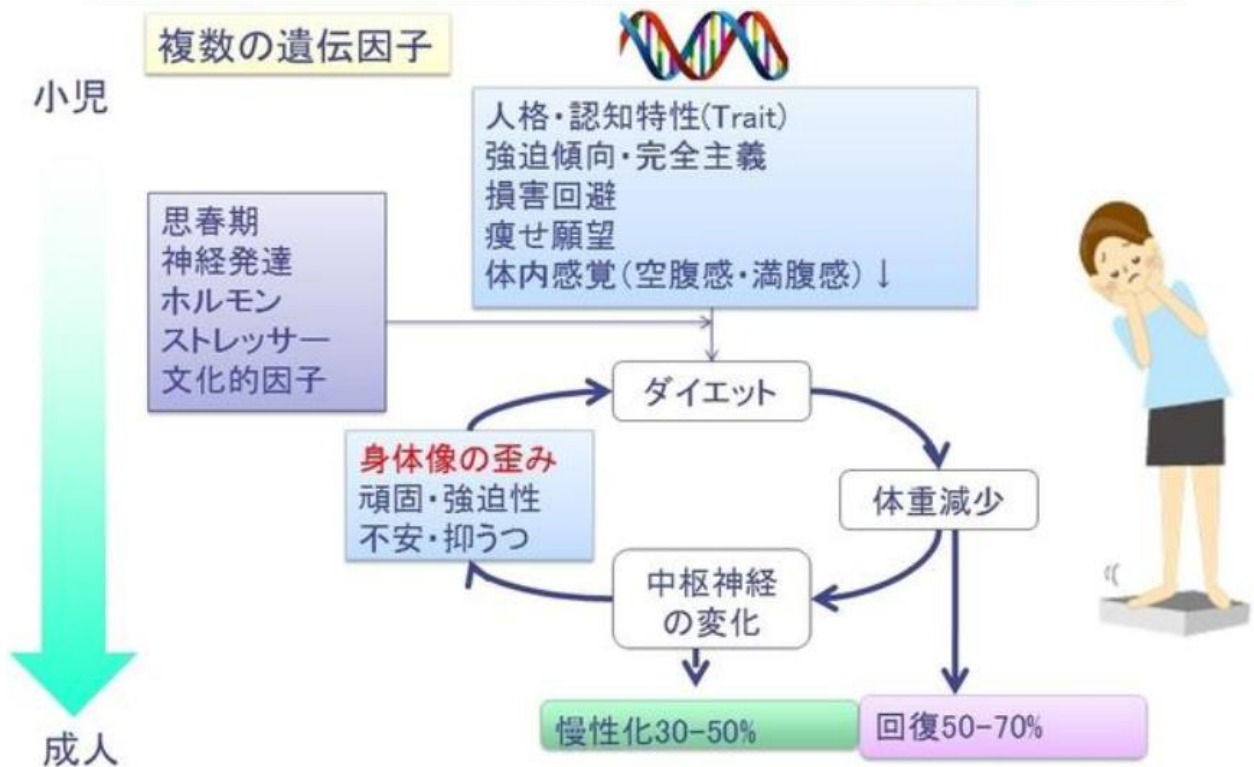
複数の遺伝因子

小児

人格・認知特性(Trait)
強迫傾向・完全主義
損害回避
痩せ願望
体内感覚(空腹感・満腹感)↓

思春期
神経発達
ホルモン
ストレッサー
文化的因子

ダイエット

身体像の歪み
頑固・強迫性
不安・抑うつ

体重減少

中枢神経の変化

慢性化30−50%

回復50−70%

成人